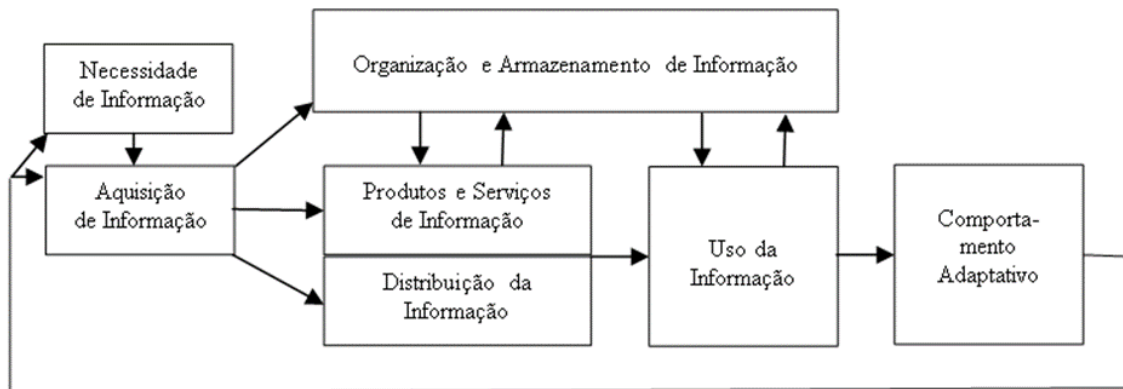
Necessidade de Informação

Organização e Armazenamento de Informação

Aquisição de Informação

Produtos e Serviços de Informação

Distribuição da Informação

Uso da Informação

Comportamento Adaptativo